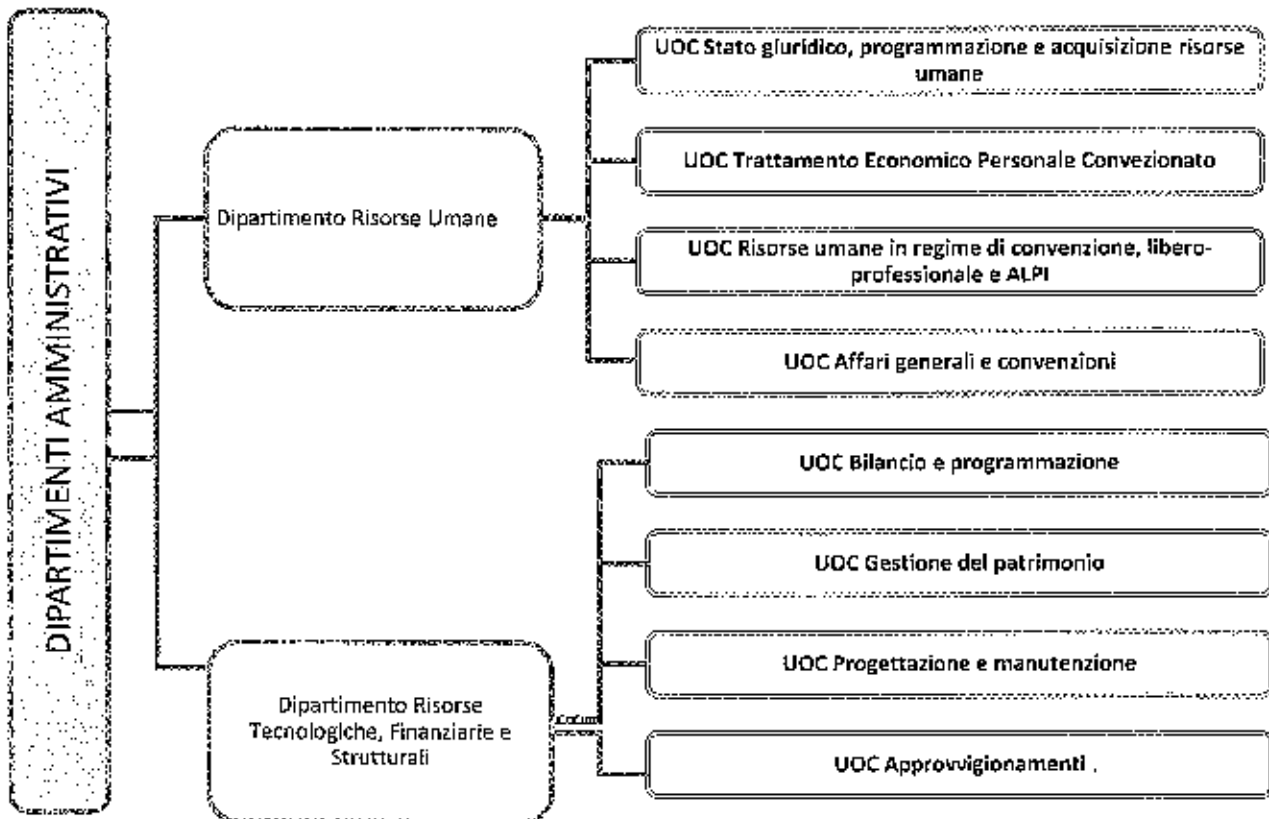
DIPARTIMENTI AMMINISTRATIVI

Dipartimento Risorse Umane

UOC Stato giuridico, programmazione e acquisizione risorse umane

UOC Trattamento Economico Personale Convezionato

UOC Risorse umane in regime di convenzione, libero-professionale e ALPI

UOC Affari generali e convenzioni

Dipartimento Risorse Tecnologiche, Finanziarie e Strutturali

UOC Bilancio e programmazione

UOC Gestione del patrimonio

UOC Progettazione e manutenzione

UOC Approvvigionamenti .